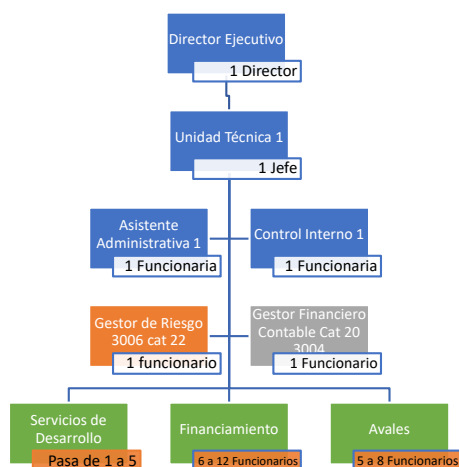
Director Ejecutivo
1 Director

Unidad Técnica 1
1 Jefe

Asistente Administrativa 1
1 Funcionaria

Control Interno 1
1 Funcionaria

Gestor de Riesgo 3006 cat 22
1 funcionario

Gestor Financiero Contable Cat 20 3004
1 Funcionario

Servicios de Desarrollo
Pasa de 1 a 5

Financiamiento
6 a 12 Funcionarios

Avales
5 a 8 Funcionarios